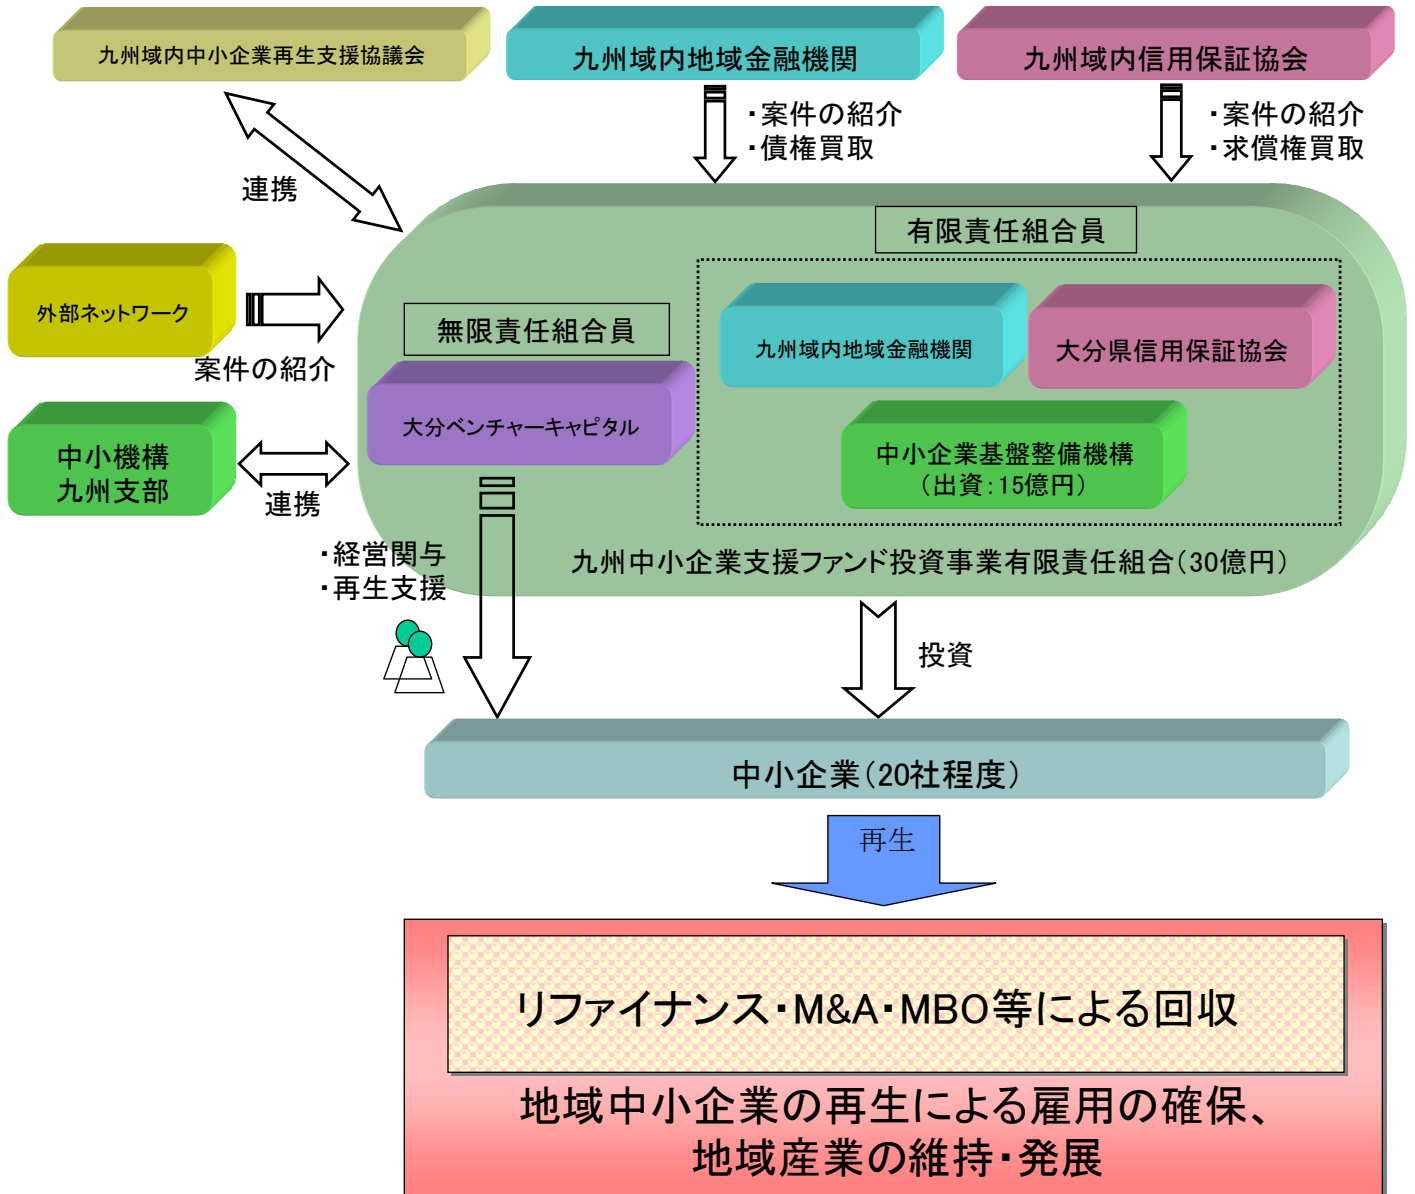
九州域内中小企業再生支援協議会

九州域内地域金融機関

九州域内信用保証協会

・案件の紹介
・債権買取

・案件の紹介
・求償権買取

連携

外部ネットワーク

案件の紹介

中小機構
九州支部

連携

有限責任組合員

無限責任組合員

大分ベンチャーキャピタル

九州域内地域金融機関

大分県信用保証協会

中小企業基盤整備機構
（出資：15億円）

九州中小企業支援ファンド投資事業有限責任組合（30億円）

・経営関与
・再生支援

投資

中小企業（20社程度）

再生

リファイナンス・M&A・MBO等による回収

地域中小企業の再生による雇用の確保、
地域産業の維持・発展